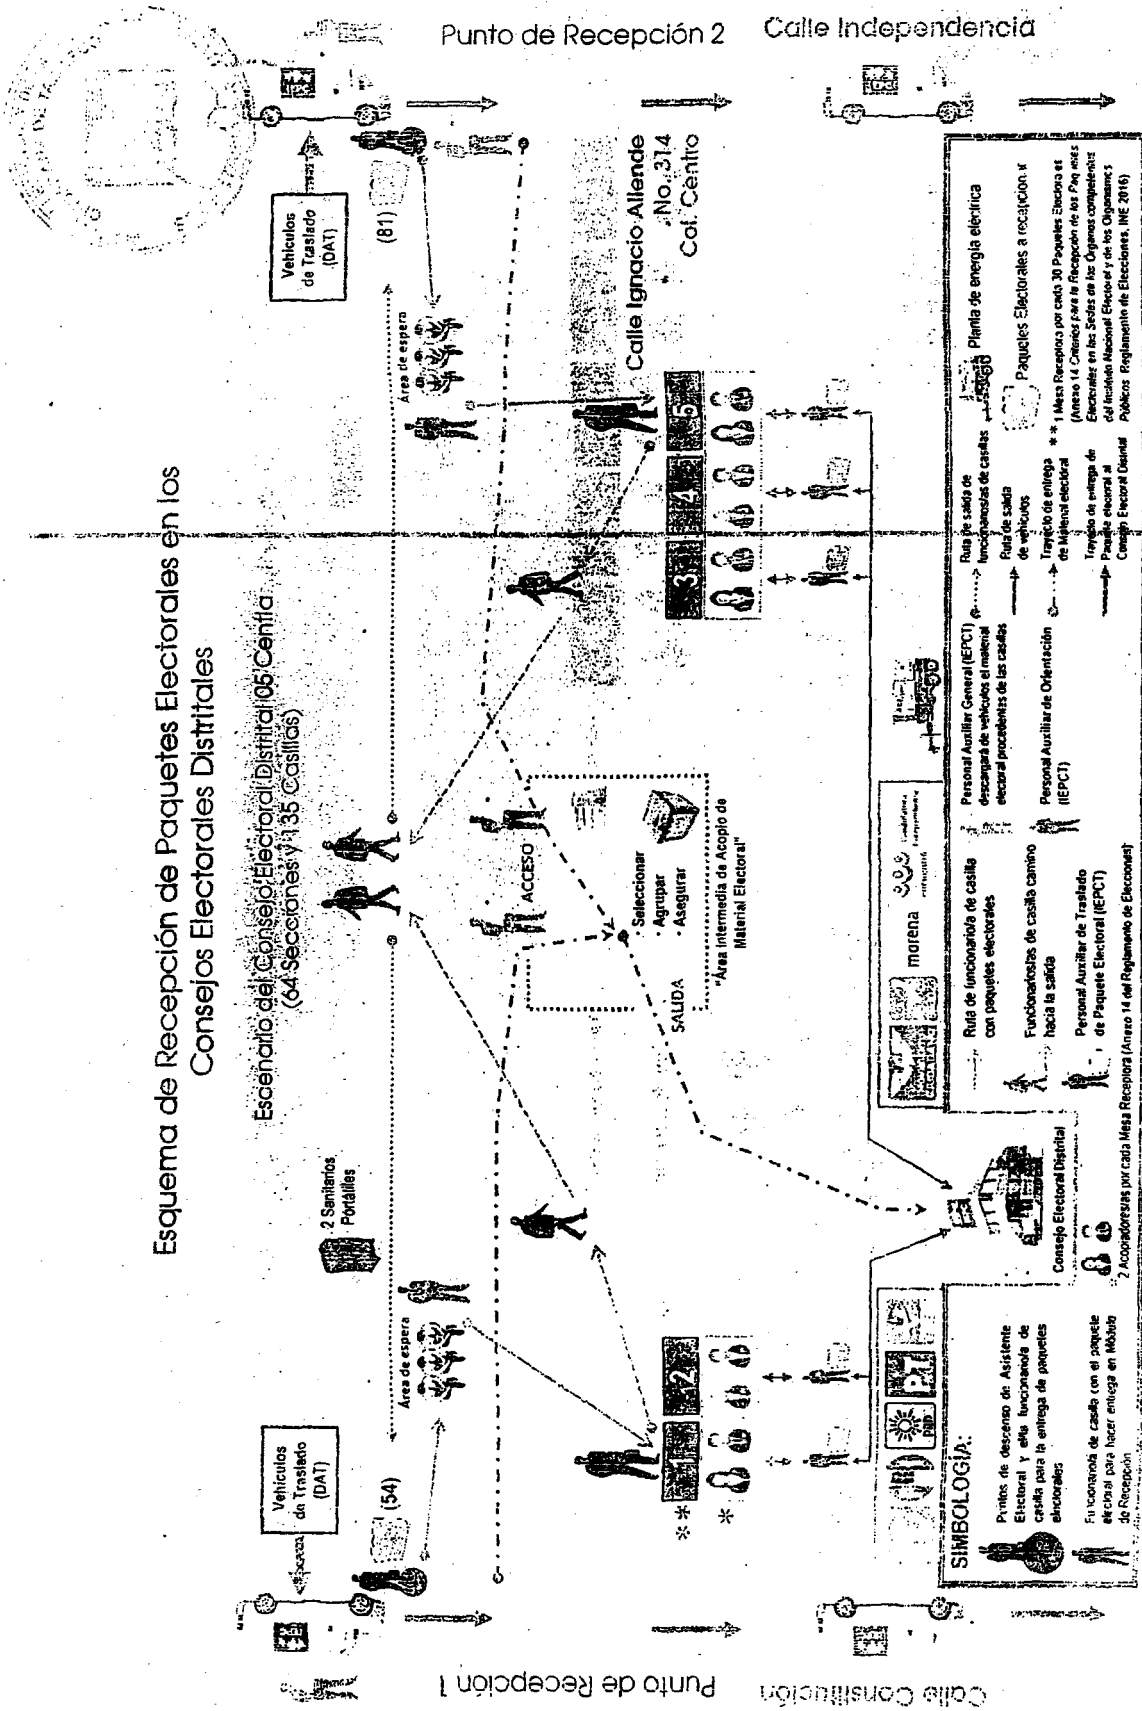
Esquema de Recepción de Paquetes Electorales en los Consejos Electorales Distritales

Escenario del Consejo Electoral Distrital 05 Centla (64 Secciones y 135 Casillas)

Punto de Recepción 2

Calle Independencia

Vehículos de Traslado (DAT)

(81)

Área de espera

Calle Ignacio Allende No. 314 Col. Centro

3

4

5

2 Sanitarios Portátiles

Área de espera

ACCESO

· Seleccionar
· Agrupar
· Asegurar

SALIDA

"Área Intermedia de Acopio de Material Electoral"

Vehículos de Traslado (DAT)

(54)

1

2

* *

*

Punto de Recepción 1

Calle Constitución

SIMBOLOGÍA:

Puntos de descenso de Asistente Electoral y el/la funcionario/a de casilla para la entrega de paquetes electorales

Funcionario/a de casilla con el paquete electoral para hacer entrega en Módulo de Recepción

Ruta de funcionario/a de casilla con paquetes electorales

Funcionarios/as de casilla camino hacia la salida

Personal Auxiliar de Traslado de Paquete Electoral (IEPCT)

Consejo Electoral Distrital

2 Acopiadores/as por cada Mesa Receptora (Anexo 14 del Reglamento de Elecciones)

morena

Personal Auxiliar General (IEPCT) descargará de vehículos el material electoral procedentes de las casillas

Personal Auxiliar de Orientación (IEPCT)

Ruta de salida de funcionarios/as de casillas

Ruta de salida de vehículos

Trayecto de entrega de Material electoral

Trayecto de entrega de Paquete electoral al Consejo Electoral Distrital

Planta de energía eléctrica

Paquetes Electorales a recepción

* * 1 Mesa Receptora por cada 30 Paquetes Electorales (Anexo 14 Criterios para la Recepción de los Paquetes Electorales en las Sedes de los Órganos competentes del Instituto Nacional Electoral y de los Organismos Públicos. Reglamento de Elecciones, INE 2016)